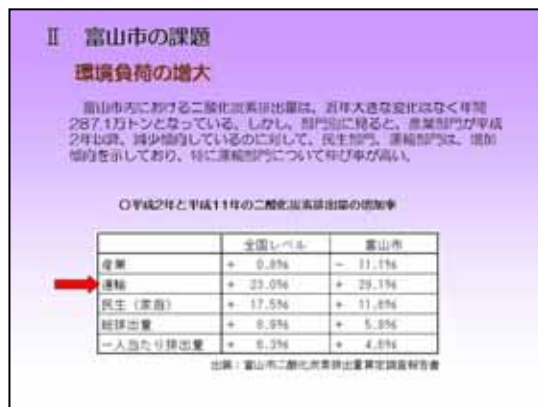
Ⅱ　富山市の課題

環境負荷の増大

富山市内における二酸化炭素排出量は、近年大きな変化はなく年間287.1万トンとなっている。しかし、部門別に見ると、産業部門が平成2年以降、減少傾向しているのに対して、民生部門、運輸部門は、増加傾向を示しており、特に運輸部門について伸び率が高い。

○平成2年と平成11年の二酸化炭素排出量の増加率

| | 全国レベル | 富山市 |
|---|---|---|
| 産業 | + 0.8% | − 11.1% |
| 運輸 | + 23.0% | + 29.1% |
| 民生（家庭） | + 17.5% | + 11.8% |
| 総排出量 | + 8.9% | + 5.8% |
| 一人当たり排出量 | + 6.3% | + 4.8% |

出展：富山市二酸化炭素排出量算定調査報告書